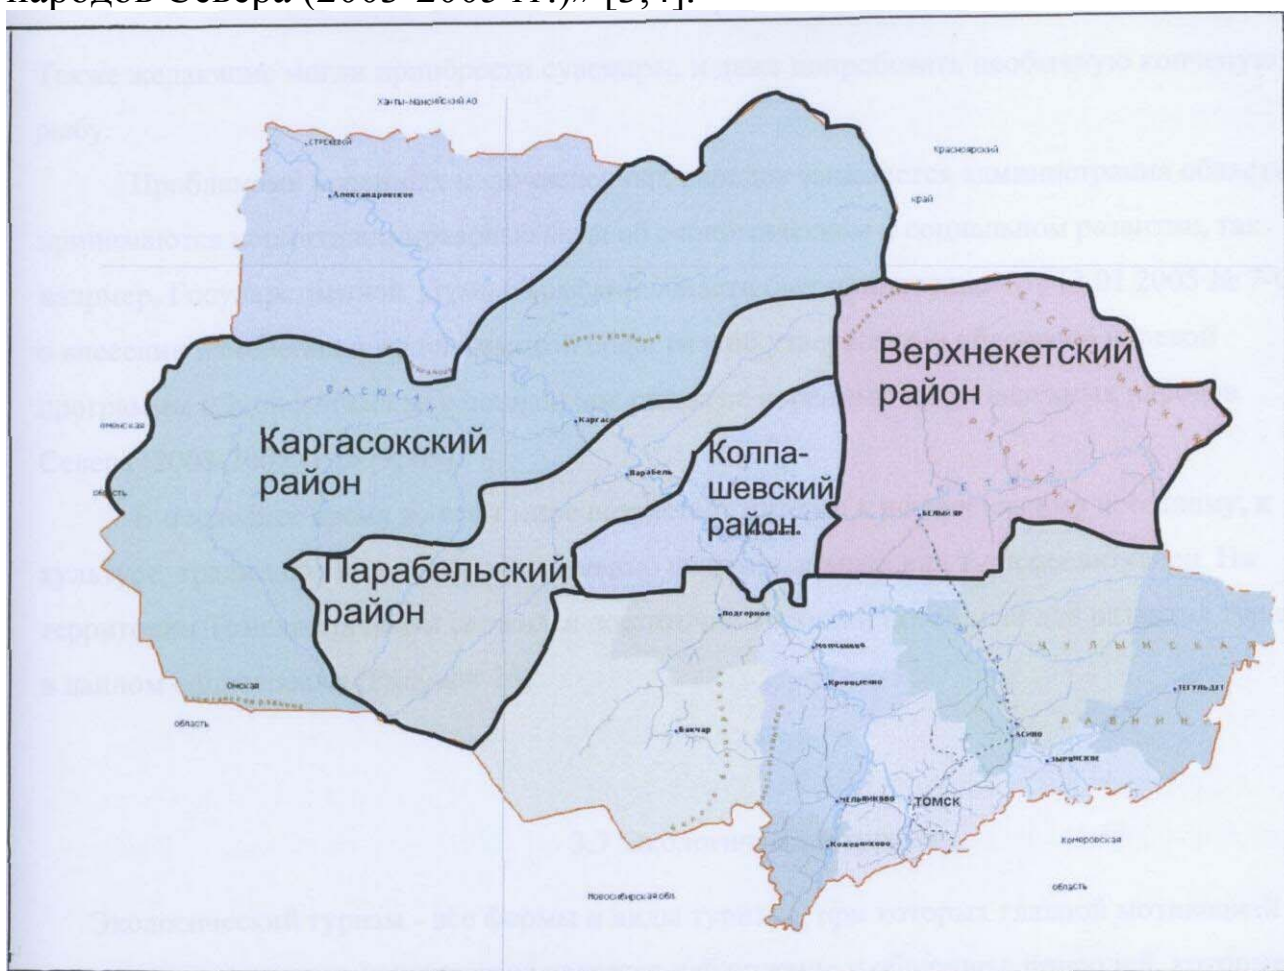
народов Севера (2003-2005 гг.)» [3,4].

Ханты-Мансийский АО

Стрежевой

Александровское

Красноярский край

Верхнекетский район

Каргасокский район

Каргасок

Парабель

Колпашевский район

Белый Яр

Парабельский район

Омская область

Подгорное

Молчаново

Кривошеино

Бакчар

Асино

Тегульдет

Зырянское

Чаинское

Томск

Кожевниково

Кемеровская область

Новосибирская обл.

Экологический туризм - все формы и виды туризма, при которых главной мотивацией